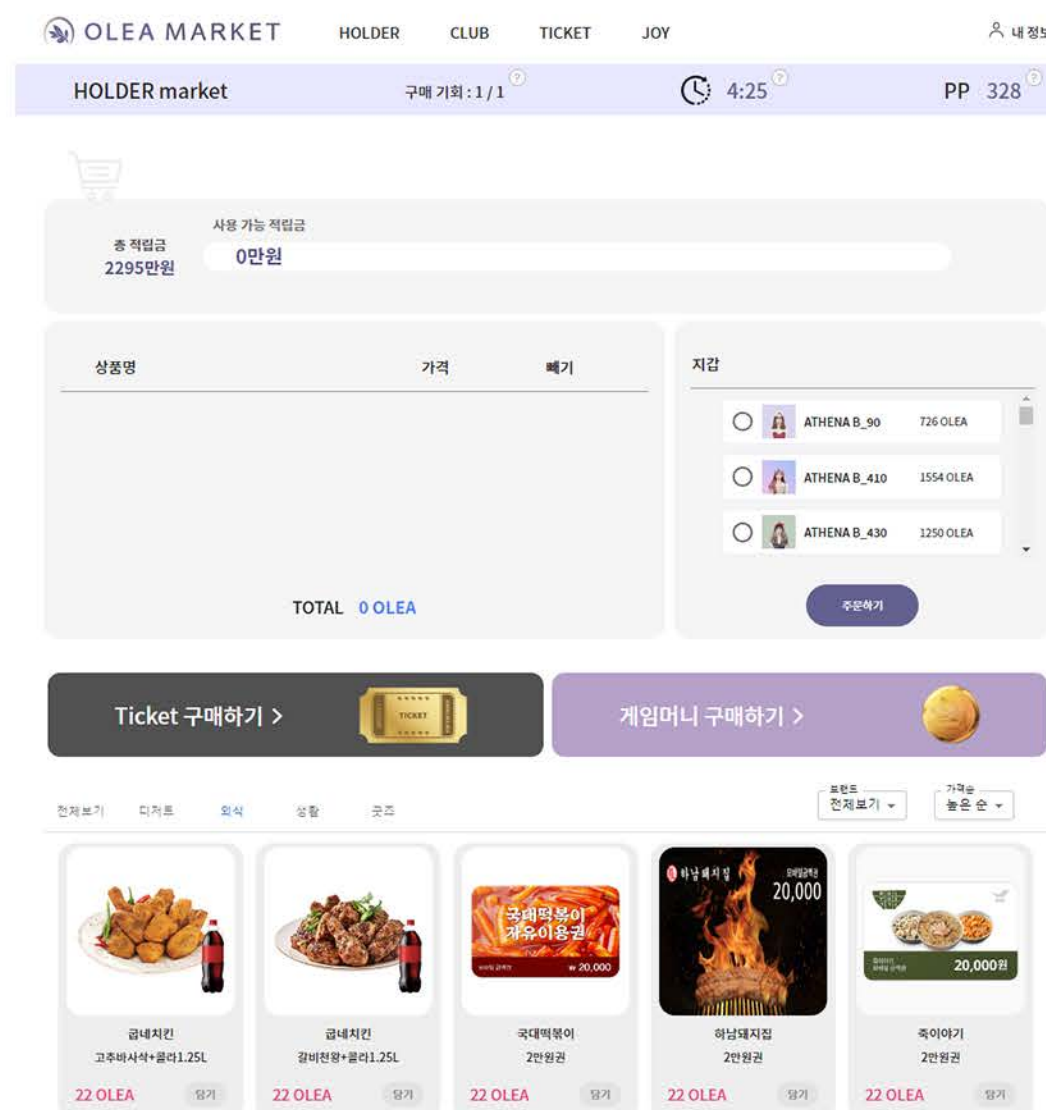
OLEA MARKET HOLDER CLUB TICKET JOY 내 정보

HOLDER market 구매 기회 : 1 / 1 ? 4:25 ? PP 328 ?

총 적립금
2295만원

사용 가능 적립금
0만원

| 상품명 | 가격 | 빼기 |
|---|---|---|

TOTAL 0 OLEA

지갑

ATHENA B_90 726 OLEA

ATHENA B_410 1554 OLEA

ATHENA B_430 1250 OLEA

주문하기

Ticket 구매하기 >

TICKET

게임머니 구매하기 >

전체보기 디저트 외식 생활 굿즈

브랜드
전체보기

가격순
높은 순

굽네치킨
고추바사삭+콜라1.25L
22 OLEA 담기

굽네치킨
갈비천왕+콜라1.25L
22 OLEA 담기

국대떡볶이
자유이용권
₩ 20,000
국대떡볶이
2만원권
22 OLEA 담기

하남돼지집
20,000
하남돼지집
2만원권
22 OLEA 담기

20,000원
죽이야기
2만원권
22 OLEA 담기